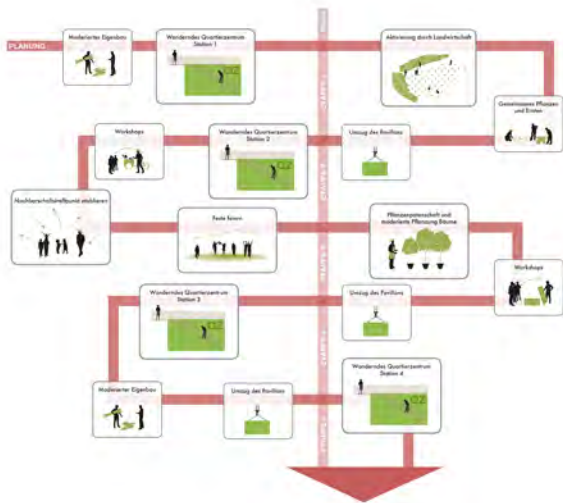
PLANUNG

Moderierter Eigenbau

Wanderndes Quartierszentrum
Station 1

Aktivierung durch Landwirtschaft

Gemeinsames Pflanzen und Ernten

Workshops

Wanderndes Quartierszentrum
Station 2

Umzug des Pavillons

Nachbarschaftstreffpunkt etablieren

Feste feiern

Pflanzpatenschaft und moderierte Pflanzung Bäume

Workshops

Wanderndes Quartierszentrum
Station 3

Umzug des Pavillons

Moderierter Eigenbau

Umzug des Pavillons

Wanderndes Quartierszentrum
Station 4